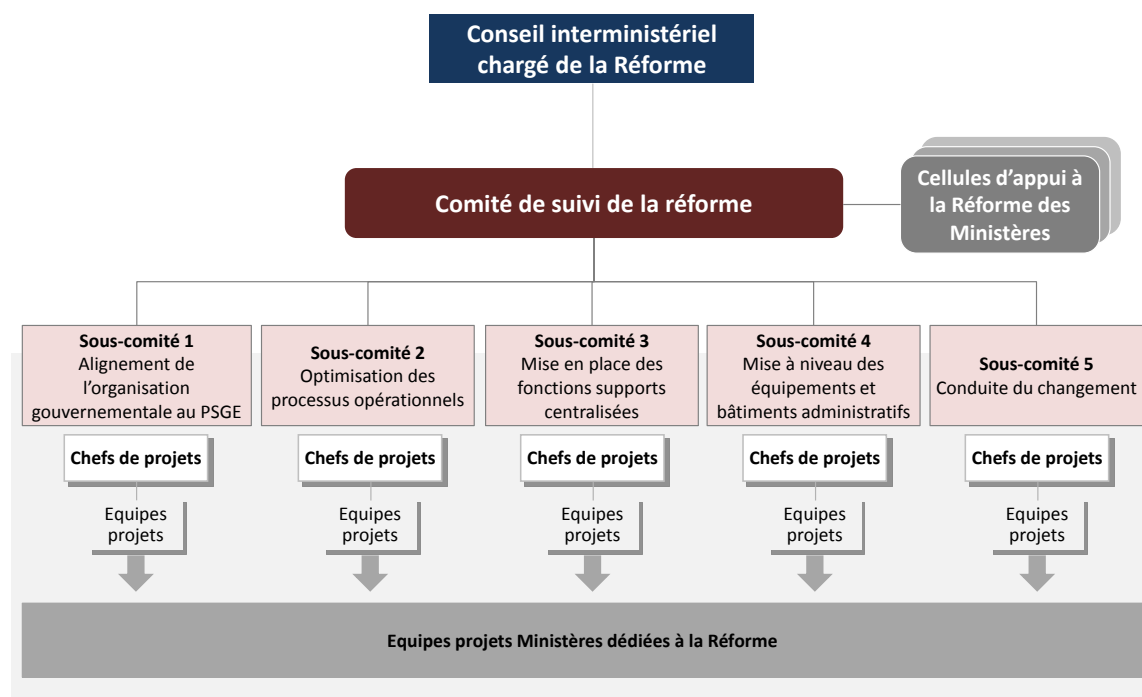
Conseil interministériel chargé de la Réforme

Comité de suivi de la réforme

Cellules d'appui à la Réforme des Ministères

Sous-comité 1
Alignement de l'organisation gouvernementale au PSGE

Chefs de projets

Equipes projets

Sous-comité 2
Optimisation des processus opérationnels

Chefs de projets

Equipes projets

Sous-comité 3
Mise en place des fonctions supports centralisées

Chefs de projets

Equipes projets

Sous-comité 4
Mise à niveau des équipements et bâtiments administratifs

Chefs de projets

Equipes projets

Sous-comité 5
Conduite du changement

Chefs de projets

Equipes projets

Equipes projets Ministères dédiées à la Réforme